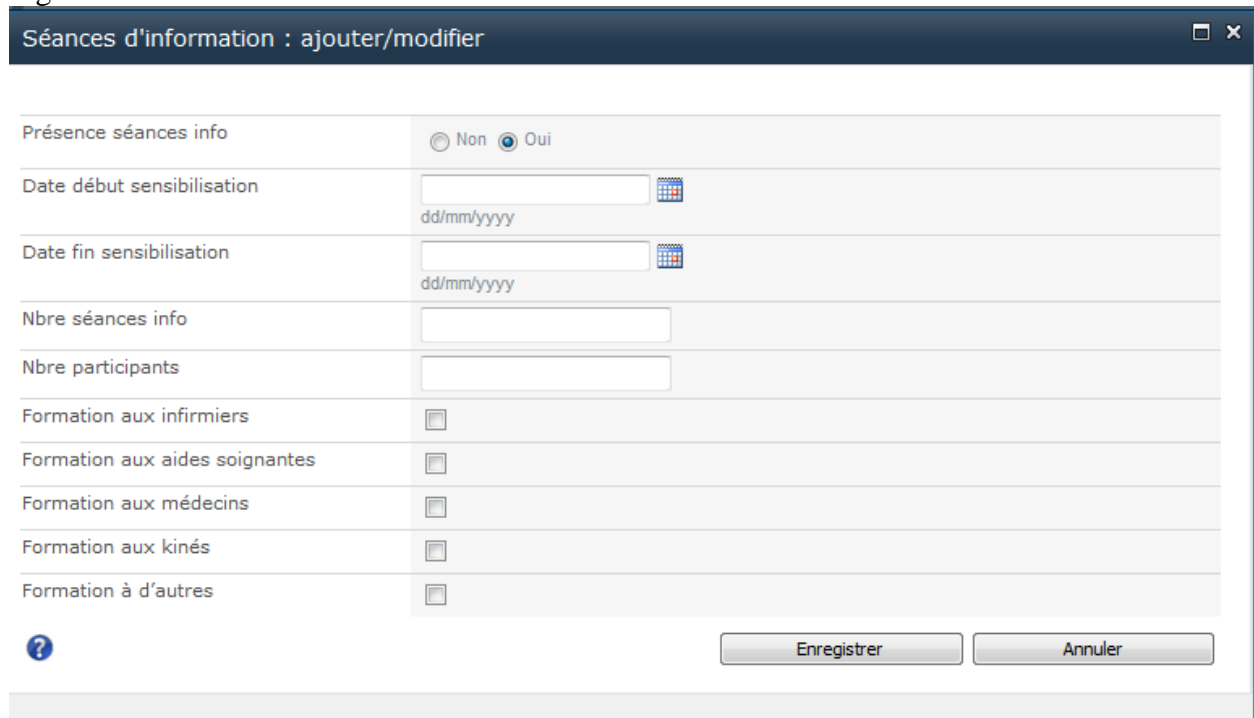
Séances d'information : ajouter/modifier

Présence séances info
Non Oui

Date début sensibilisation
dd/mm/yyyy

Date fin sensibilisation
dd/mm/yyyy

Nbre séances info

Nbre participants

Formation aux infirmiers

Formation aux aides soignantes

Formation aux médecins

Formation aux kinés

Formation à d'autres

Enregistrer Annuler